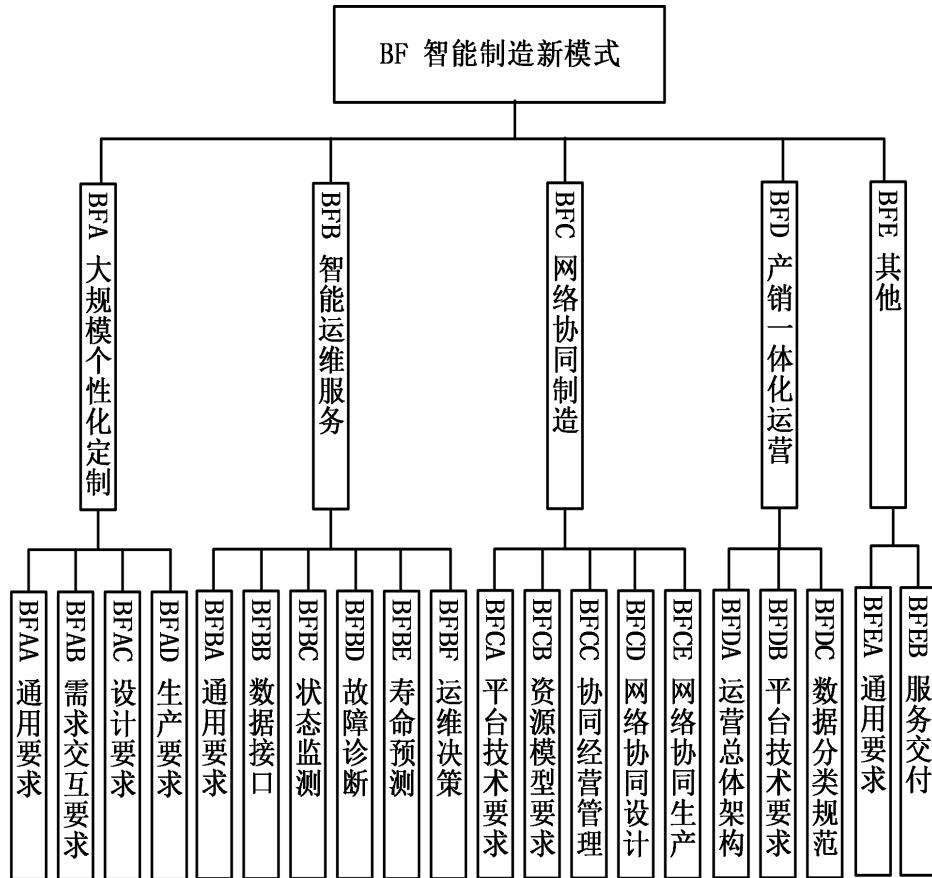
BF 智能制造新模式

BFA 大规模个性化定制

BFB 智能运维服务

BFC 网络协同制造

BFD 产销一体化运营

BFE 其他

BFAA 通用要求

BFAB 需求交互要求

BFAC 设计要求

BFAD 生产要求

BFBA 通用要求

BFBB 数据接口

BFBC 状态监测

BFBD 故障诊断

BFBE 寿命预测

BFBF 运维决策

BFCA 平台技术要求

BFCB 资源模型要求

BFCC 协同经营管理

BFCD 网络协同设计

BFCE 网络协同生产

BFDA 运营总体架构

BFDB 平台技术要求

BFDC 数据分类规范

BFEA 通用要求

BFEB 服务交付